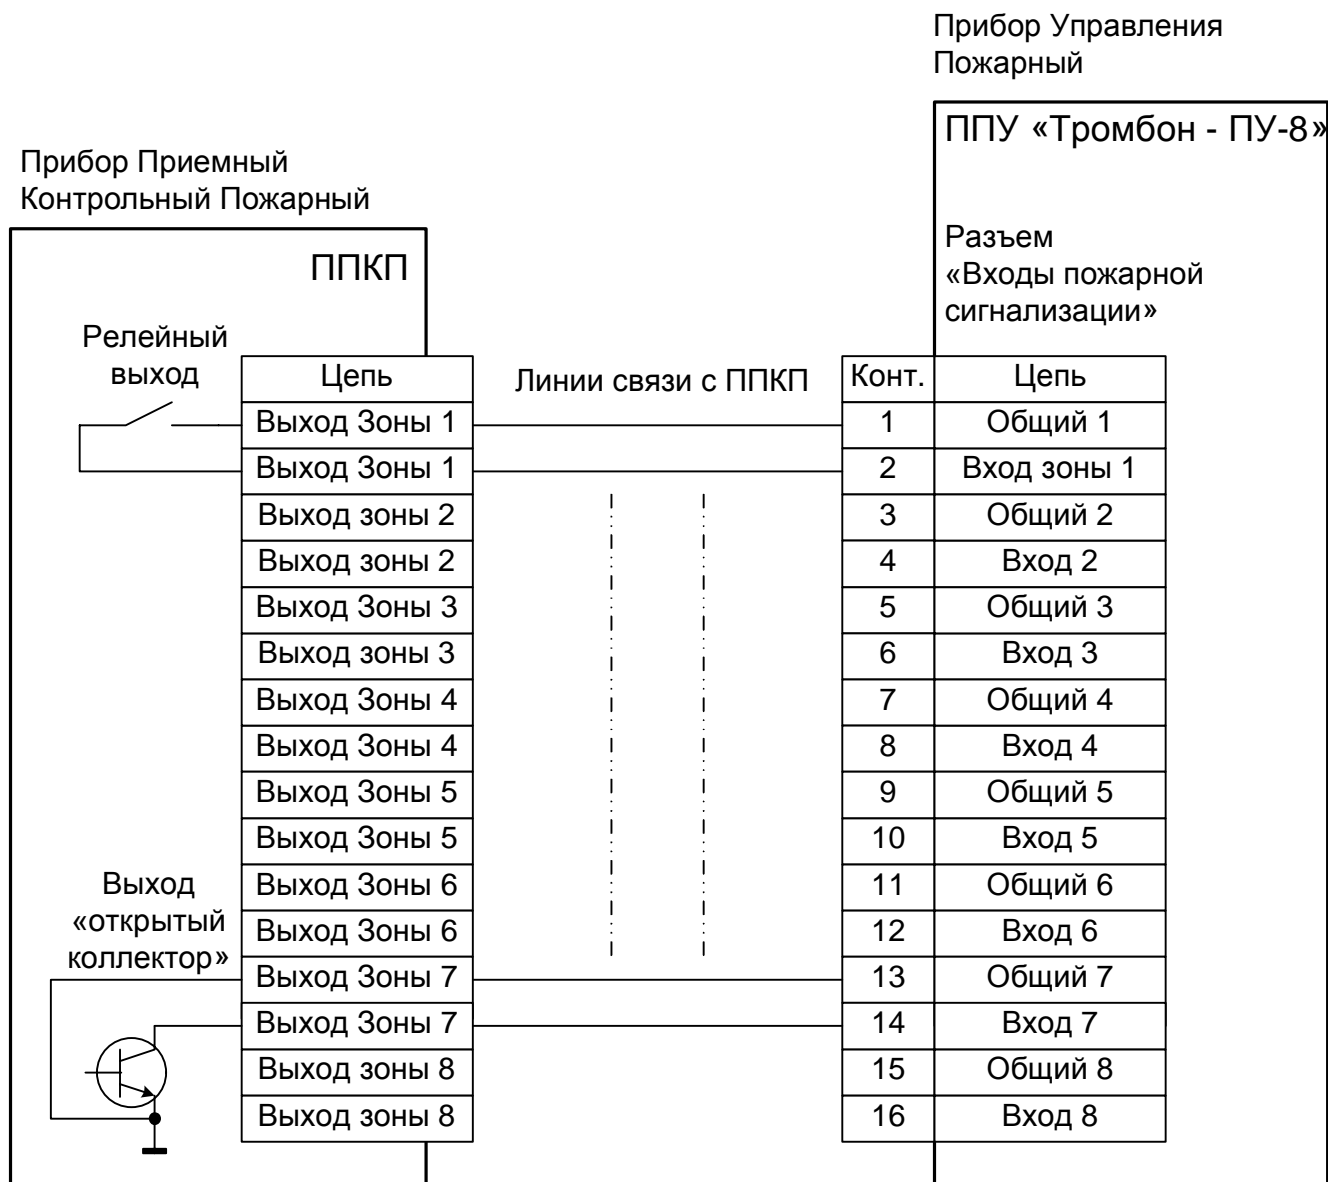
Прибор Управления Пожарный

ППУ «Тромбон - ПУ-8»

Прибор Приемный Контрольный Пожарный

ППКП

Разъем «Входы пожарной сигнализации»

Релейный выход

Линии связи с ППКП

| Цепь |
|---|
| Выход Зоны 1 |
| Выход Зоны 1 |
| Выход зоны 2 |
| Выход зоны 2 |
| Выход Зоны 3 |
| Выход зоны 3 |
| Выход Зоны 4 |
| Выход Зоны 4 |
| Выход Зоны 5 |
| Выход Зоны 5 |
| Выход Зоны 6 |
| Выход Зоны 6 |
| Выход Зоны 7 |
| Выход Зоны 7 |
| Выход зоны 8 |
| Выход зоны 8 |

| Конт. | Цепь |
|---|---|
| 1 | Общий 1 |
| 2 | Вход зоны 1 |
| 3 | Общий 2 |
| 4 | Вход 2 |
| 5 | Общий 3 |
| 6 | Вход 3 |
| 7 | Общий 4 |
| 8 | Вход 4 |
| 9 | Общий 5 |
| 10 | Вход 5 |
| 11 | Общий 6 |
| 12 | Вход 6 |
| 13 | Общий 7 |
| 14 | Вход 7 |
| 15 | Общий 8 |
| 16 | Вход 8 |

Выход «открытый коллектор»